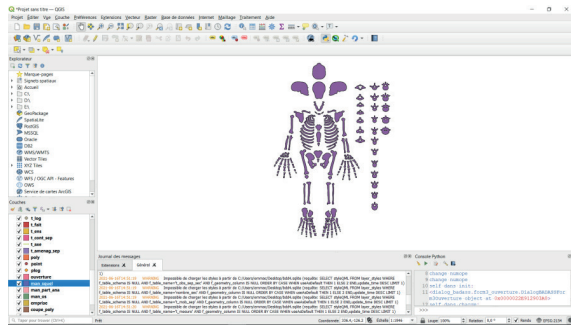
*Projet sans titre — QGIS

Projet Éditer Vue Couche Préférences Extensions Vecteur Raster Base de données Internet Maillage Traitement Aide

Explorateur

Marque-pages
Signets spatiaux
Accueil
C:\
D:\
E:\
GeoPackage
SpatiaLite
PostGIS
MSSQL
Oracle
DB2
WMS/WMTS
Vector Tiles
XYZ Tiles
WCS
WFS / OGC API - Features
OWS
Service de cartes ArcGIS

Couches

t_log
t_fait
t_ens
t_cont_sep
t_sep
t_anomalie_sep
poly
point
plog
ouverture
man_squel
man_part_ana
man_os
emprise
coupe_poly

Journal des messages
Extensions Général

Impossible de charger les styles à partir de C:/Users/emma/Desktop/bdd4.sqlite (requête: SELECT styleQML FROM layer_styles WHERE f_table_schema IS NULL AND f_table_name=...
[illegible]

Console Python
5 change nomcpe
6 change nomcpe
10 self.desc.init:
11 #dialog_badsss.form3_nomrture.Dialog ...
12 #Structure object at 0x000002BF1800...
13 self.desc.face

Q Tapez pour trouver (Ctrl+K)
Coordonnée 536,4,-128,2 Échelle 1:3846 Loupe 100% Rotation 0,0 ° Rendu EPSG:2154